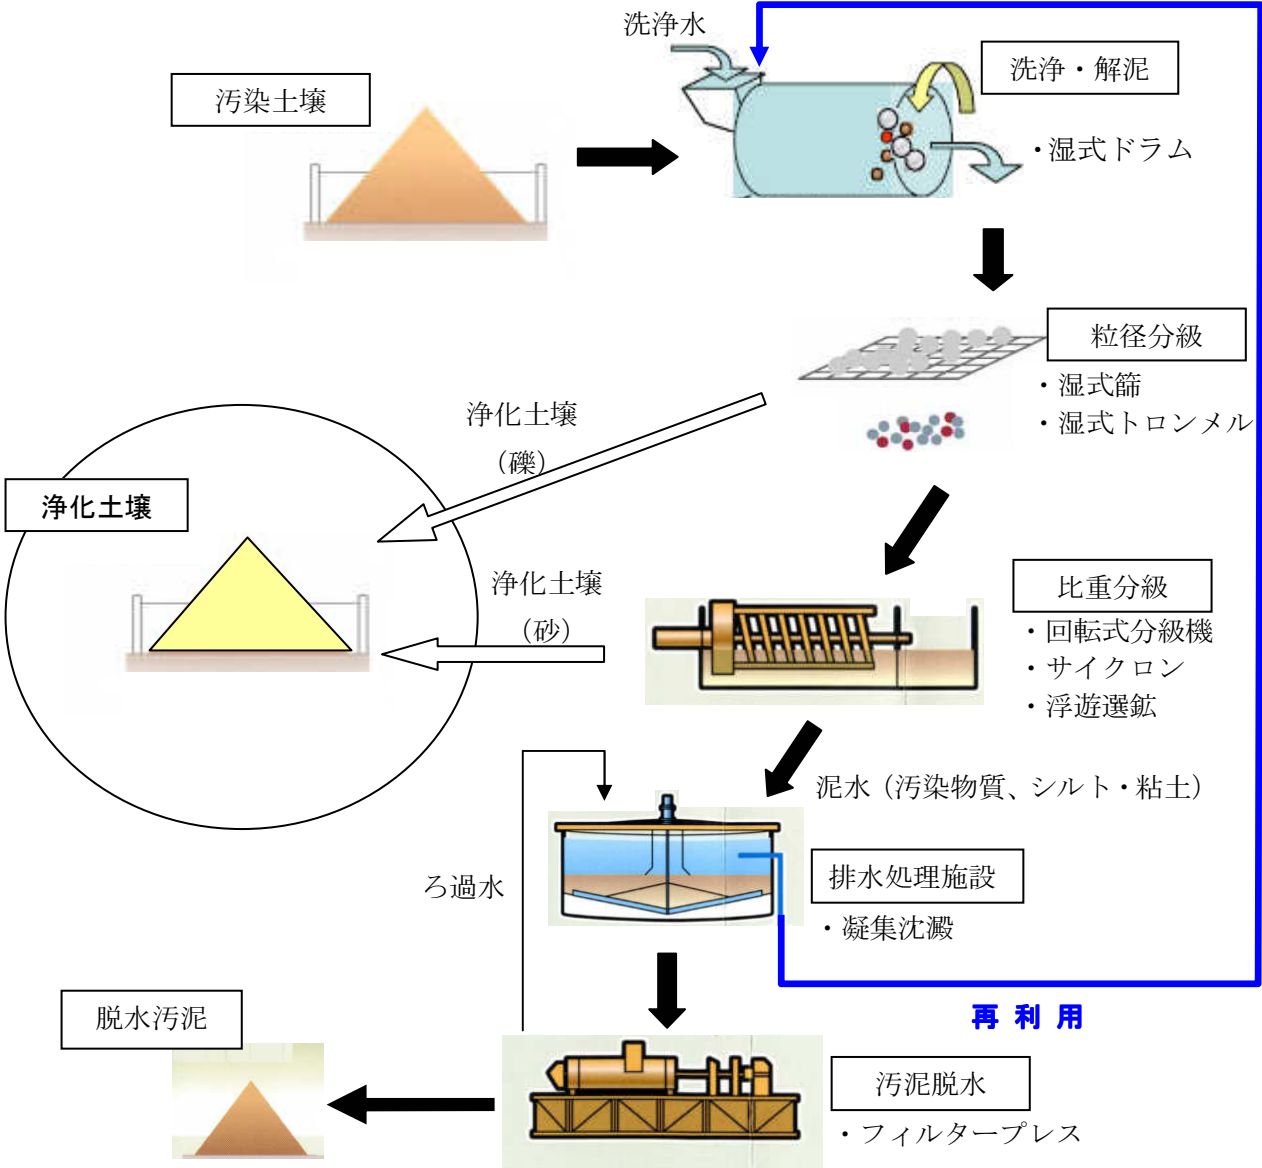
洗浄水

汚染土壌

洗浄・解泥

・湿式ドラム

粒径分級

・湿式篩

・湿式トロンメル

浄化土壌

（礫）

浄化土壌

浄化土壌

（砂）

比重分級

・回転式分級機

・サイクロン

・浮遊選鉱

泥水（汚染物質、シルト・粘土）

ろ過水

排水処理施設

・凝集沈澱

再 利 用

脱水汚泥

汚泥脱水

・フィルタープレス